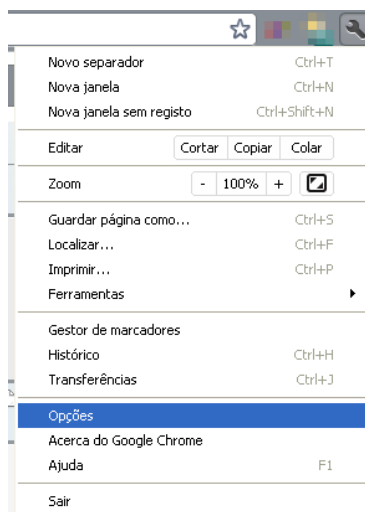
Novo separador Ctrl+T
Nova janela Ctrl+N
Nova janela sem registo Ctrl+Shift+N

Editar Cortar Copiar Colar

Zoom - 100% +

Guardar página como... Ctrl+S
Localizar... Ctrl+F
Imprimir... Ctrl+P
Ferramentas

Gestor de marcadores
Histórico Ctrl+H
Transferências Ctrl+J

Opções
Acerca do Google Chrome
Ajuda F1

Sair